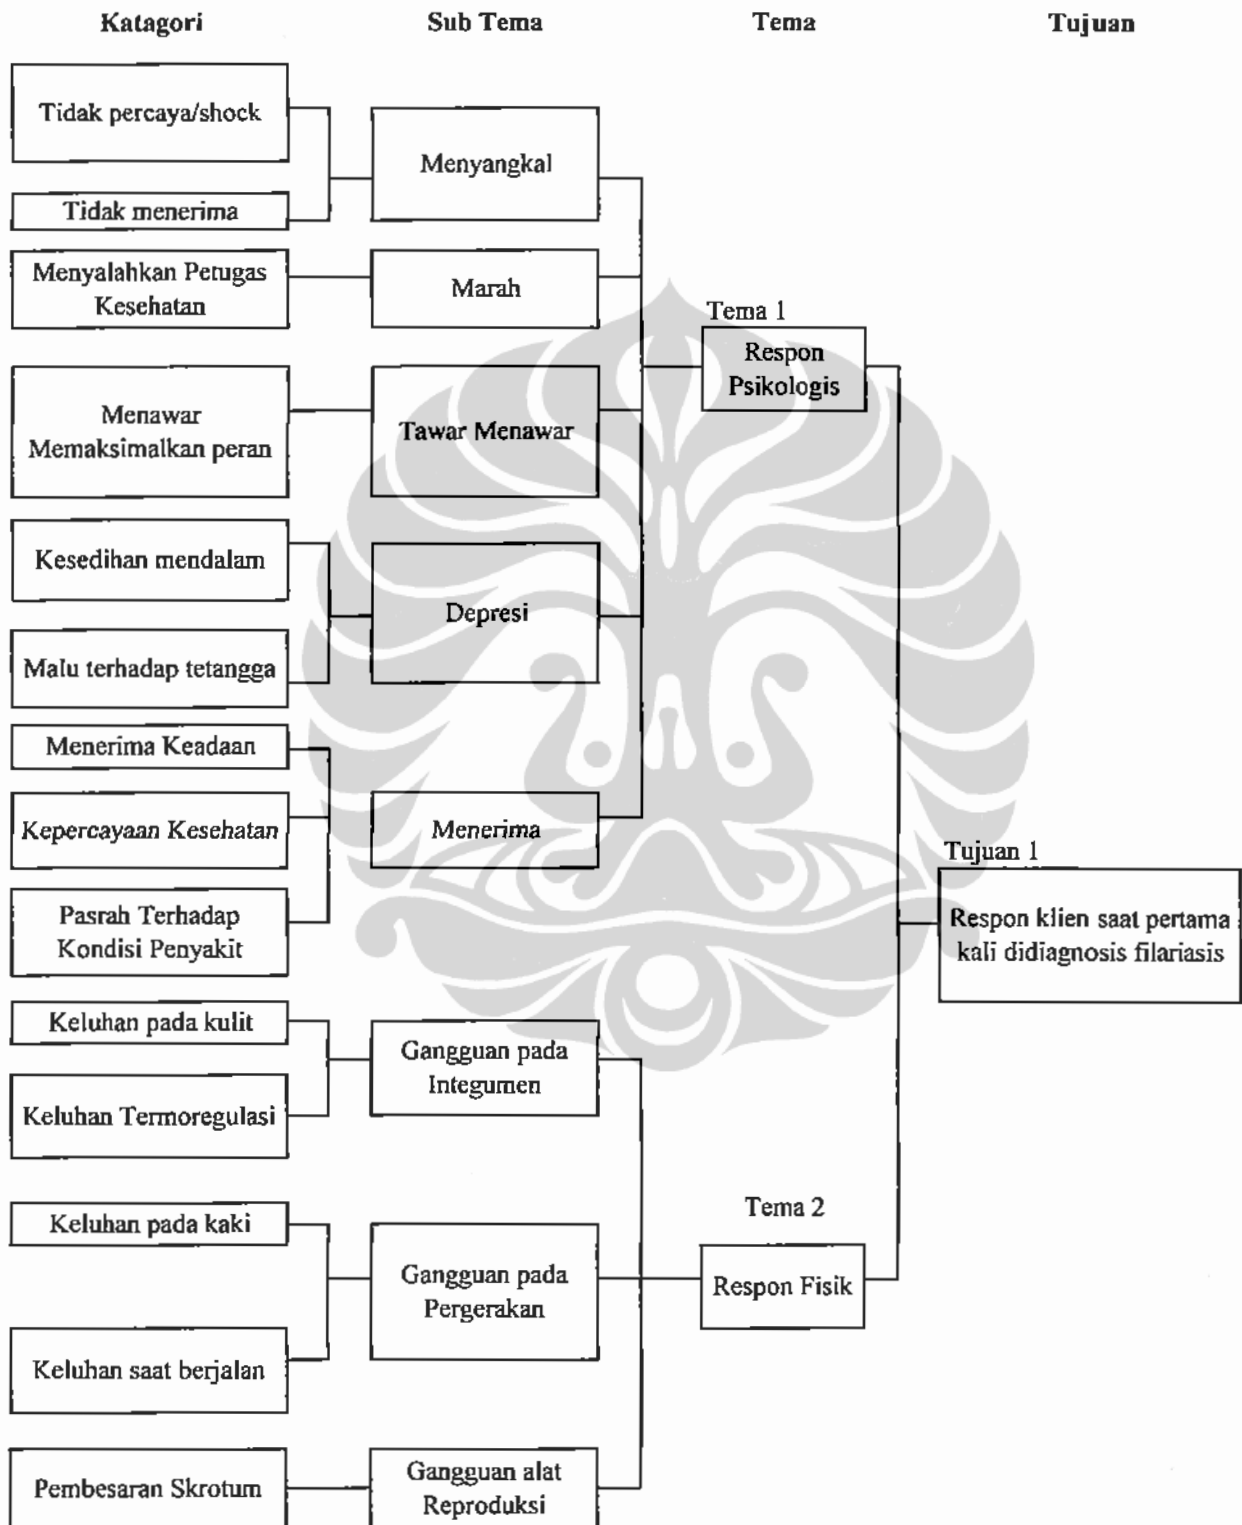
Katagori

Sub Tema

Tema

Tujuan

Tidak percaya/shock

Tidak menerima

Menyangkal

Menyalahkan Petugas Kesehatan

Marah

Tema 1

Respon Psikologis

Menawar Memaksimalkan peran

Tawar Menawar

Kesedihan mendalam

Depresi

Malu terhadap tetangga

Menerima Keadaan

Kepercayaan Kesehatan

Menerima

Pasrah Terhadap Kondisi Penyakit

Tujuan 1

Respon klien saat pertama kali didiagnosis filariasis

Keluhan pada kulit

Gangguan pada Integumen

Keluhan Termoregulasi

Tema 2

Keluhan pada kaki

Gangguan pada Pergerakan

Respon Fisik

Keluhan saat berjalan

Pembesaran Skrotum

Gangguan alat Reproduksi